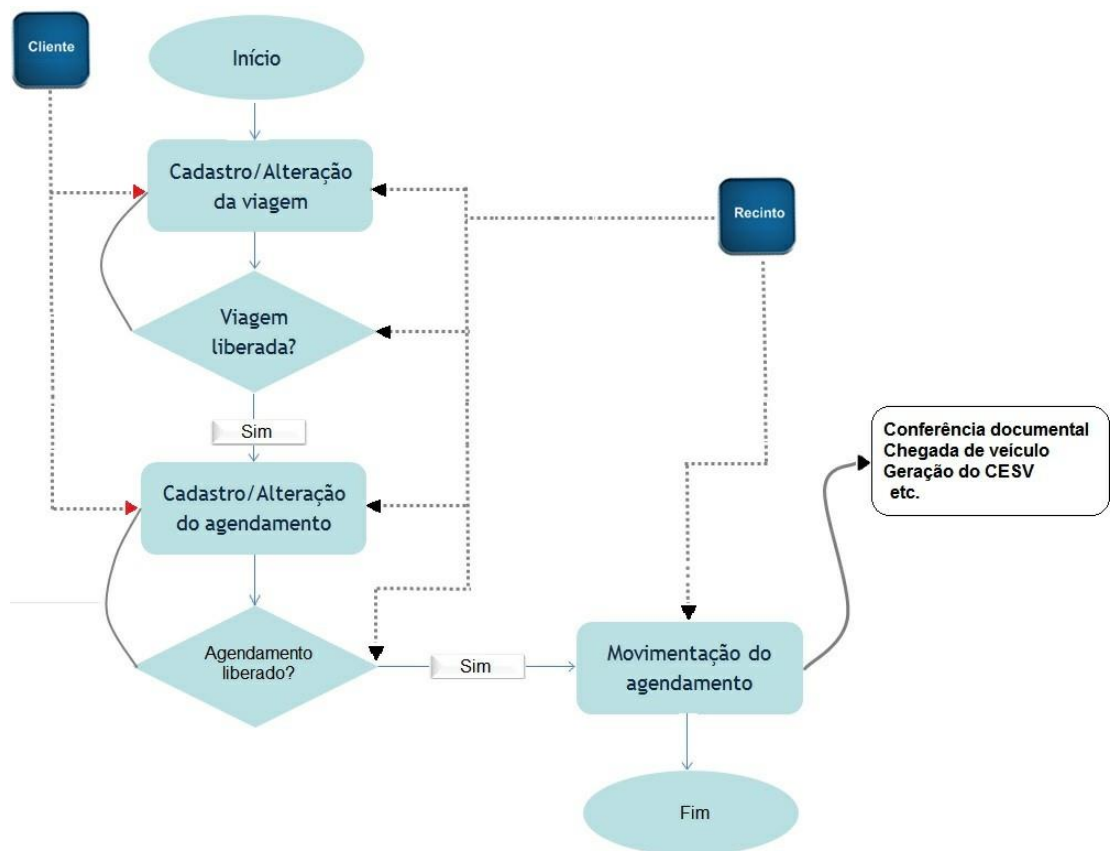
Cliente

Início

Cadastro/Alteração da viagem

Recinto

Viagem liberada?

Sim

Conferência documental
Chegada de veículo
Geração do CESV
etc.

Cadastro/Alteração do agendamento

Agendamento liberado?

Sim

Movimentação do agendamento

Fim